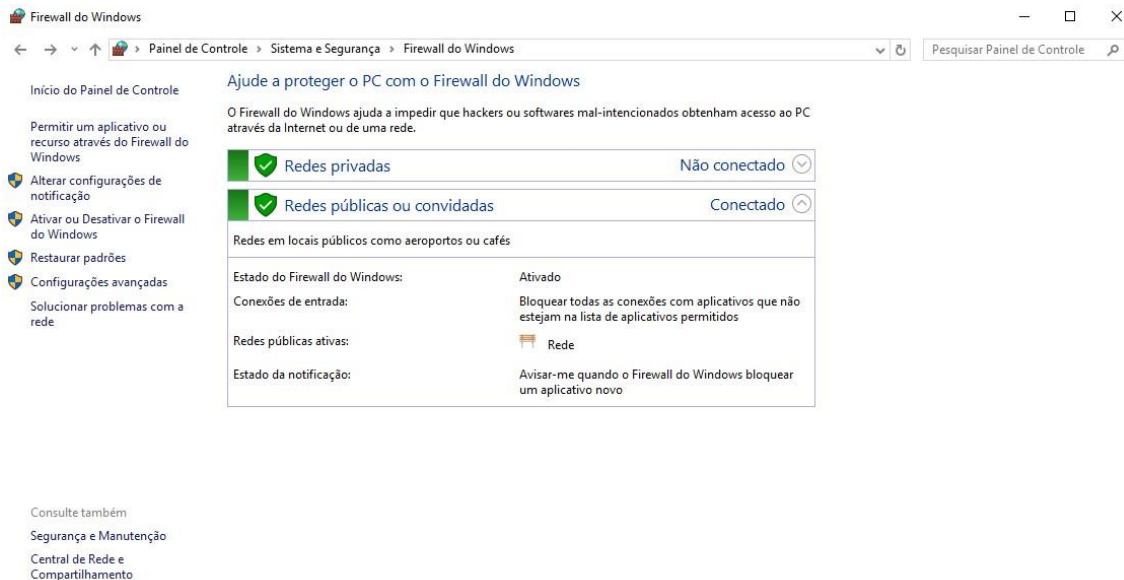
Firewall do Windows

Painel de Controle > Sistema e Segurança > Firewall do Windows

Pesquisar Painel de Controle

Início do Painel de Controle

Permitir um aplicativo ou recurso através do Firewall do Windows

Alterar configurações de notificação

Ativar ou Desativar o Firewall do Windows

Restaurar padrões

Configurações avançadas

Solucionar problemas com a rede

Ajude a proteger o PC com o Firewall do Windows

O Firewall do Windows ajuda a impedir que hackers ou softwares mal-intencionados obtenham acesso ao PC através da Internet ou de uma rede.

Redes privadas — Não conectado

Redes públicas ou convidadas — Conectado

Redes em locais públicos como aeroportos ou cafés

| | |
|---|---|
| Estado do Firewall do Windows: | Ativado |
| Conexões de entrada: | Bloquear todas as conexões com aplicativos que não estejam na lista de aplicativos permitidos |
| Redes públicas ativas: | Rede |
| Estado da notificação: | Avisar-me quando o Firewall do Windows bloquear um aplicativo novo |

Consulte também

Segurança e Manutenção

Central de Rede e Compartilhamento